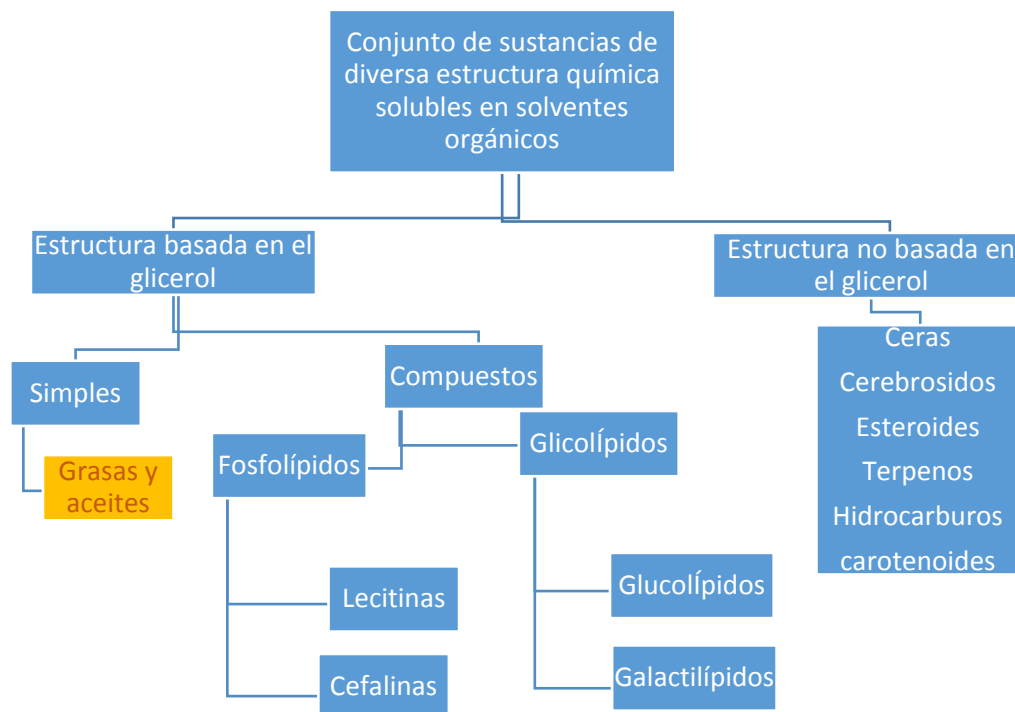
Conjunto de sustancias de diversa estructura química solubles en solventes orgánicos

Estructura basada en el glicerol

Estructura no basada en el glicerol

Simples

Grasas y aceites

Compuestos

Fosfolípidos

Glicolípidos

Lecitinas

Cefalinas

Glucolípidos

Galactilípidos

Ceras
Cerebrosidos
Esteroides
Terpenos
Hidrocarburos
carotenoides